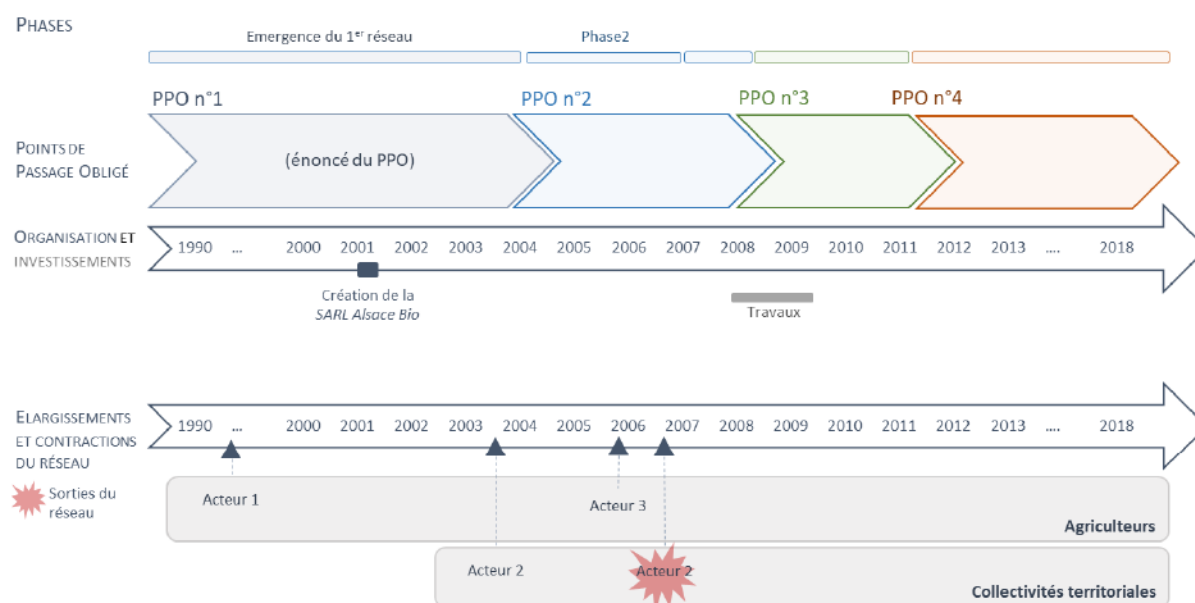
PHASES

Emergence du 1$^{er}$ réseau

Phase2

PPO n°1

PPO n°2

PPO n°3

PPO n°4

POINTS DE PASSAGE OBLIGÉ

(énoncé du PPO)

ORGANISATION ET INVESTISSEMENTS

1990 ... 2000 2001 2002 2003 2004 2005 2006 2007 2008 2009 2010 2011 2012 2013 .... 2018

Création de la *SARL Alsace Bio*

Travaux

ELARGISSEMENTS ET CONTRACTIONS DU RÉSEAU

1990 ... 2000 2001 2002 2003 2004 2005 2006 2007 2008 2009 2010 2011 2012 2013 .... 2018

Sorties du réseau

Acteur 1

Acteur 3

Agriculteurs

Acteur 2

Acteur 2

Collectivités territoriales